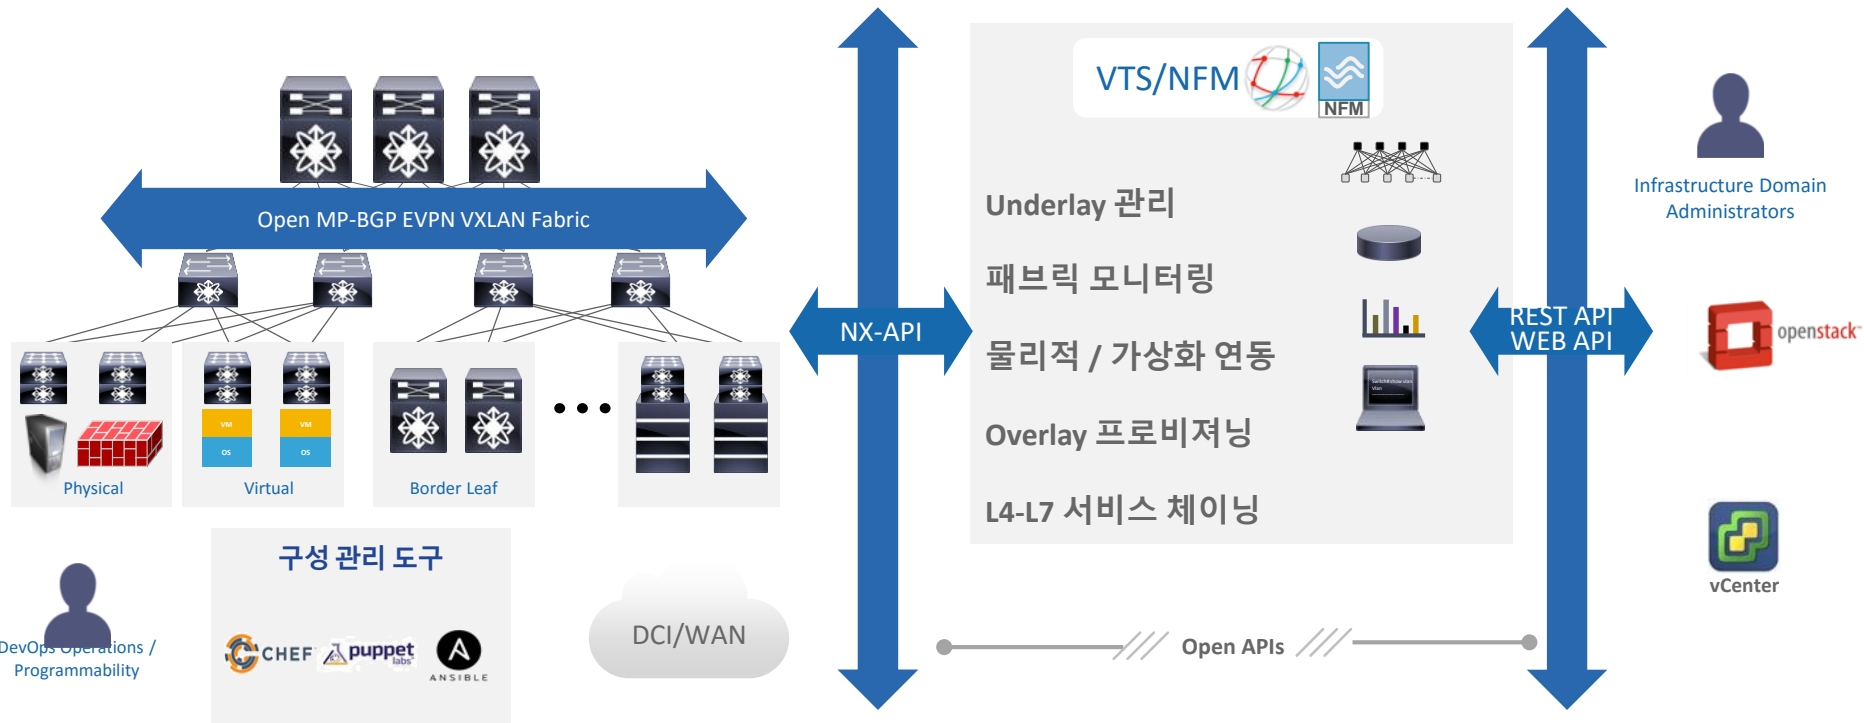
Open MP-BGP EVPN VXLAN Fabric

VM
OS
VM
OS

Physical

Virtual

Border Leaf

• • •

구성 관리 도구

DevOps Operations / Programmability

CHEF

puppet labs

ANSIBLE

DCI/WAN

NX-API

VTS/NFM

NFM

Underlay 관리

패브릭 모니터링

물리적 / 가상화 연동

Overlay 프로비져닝

L4-L7 서비스 체이닝

REST API
WEB API

Open APIs

Infrastructure Domain Administrators

openstack

vCenter